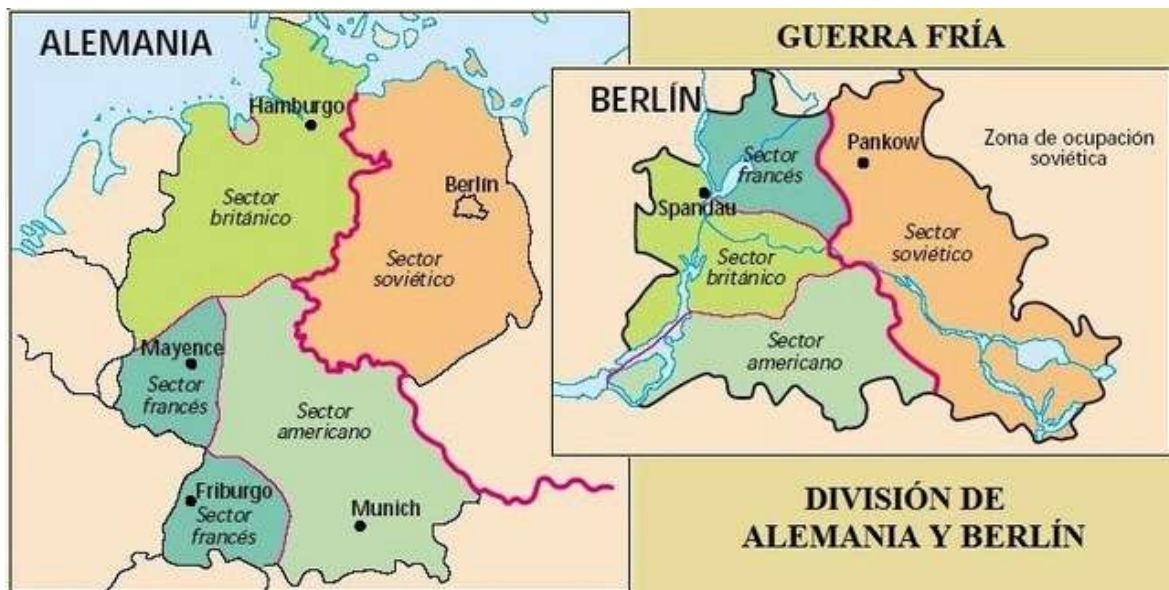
ALEMANIA

Hamburgo

Sector británico

Berlín

Sector soviético

Mayence

Sector francés

Sector americano

Friburgo

Sector francés

Munich

GUERRA FRÍA

BERLÍN

Sector francés

Pankow

Zona de ocupación soviética

Spandau

Sector británico

Sector soviético

Sector americano

DIVISIÓN DE ALEMANIA Y BERLÍN